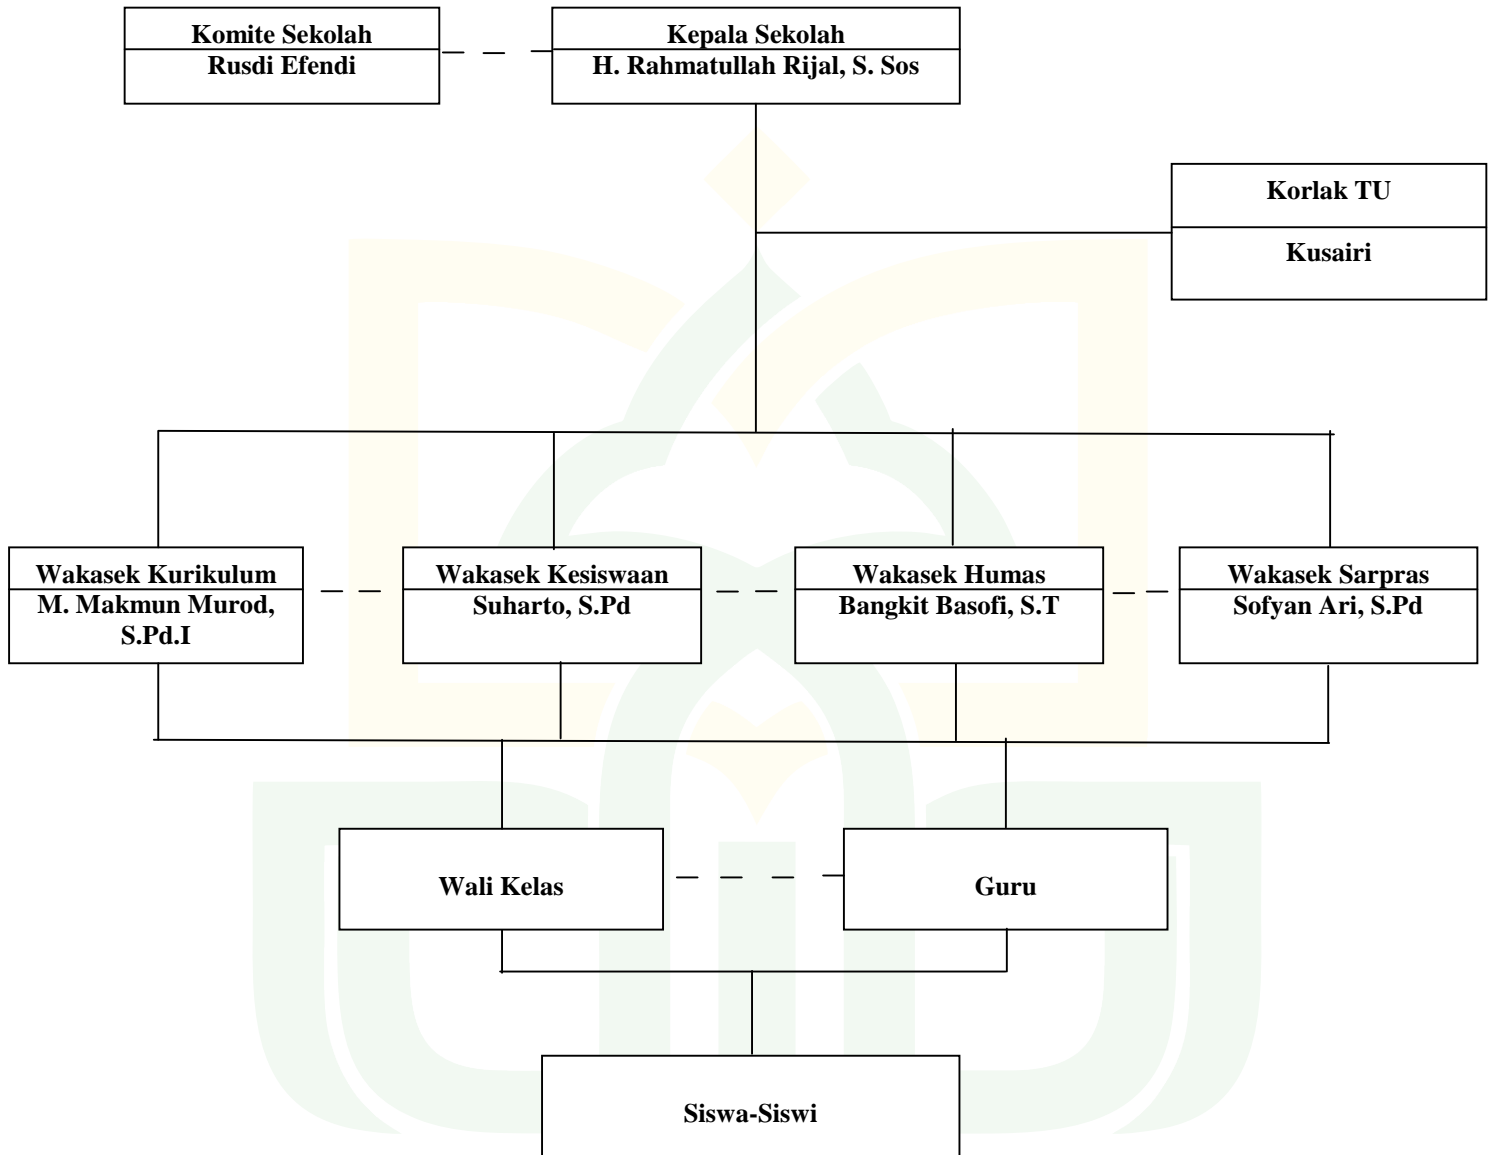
Komite Sekolah
Rusdi Efendi

Kepala Sekolah
H. Rahmatullah Rijal, S. Sos

Korlak TU
Kusairi

Wakasek Kurikulum
M. Makmun Murod, S.Pd.I

Wakasek Kesiswaan
Suharto, S.Pd

Wakasek Humas
Bangkit Basofi, S.T

Wakasek Sarpras
Sofyan Ari, S.Pd

Wali Kelas

Guru

Siswa-Siswi